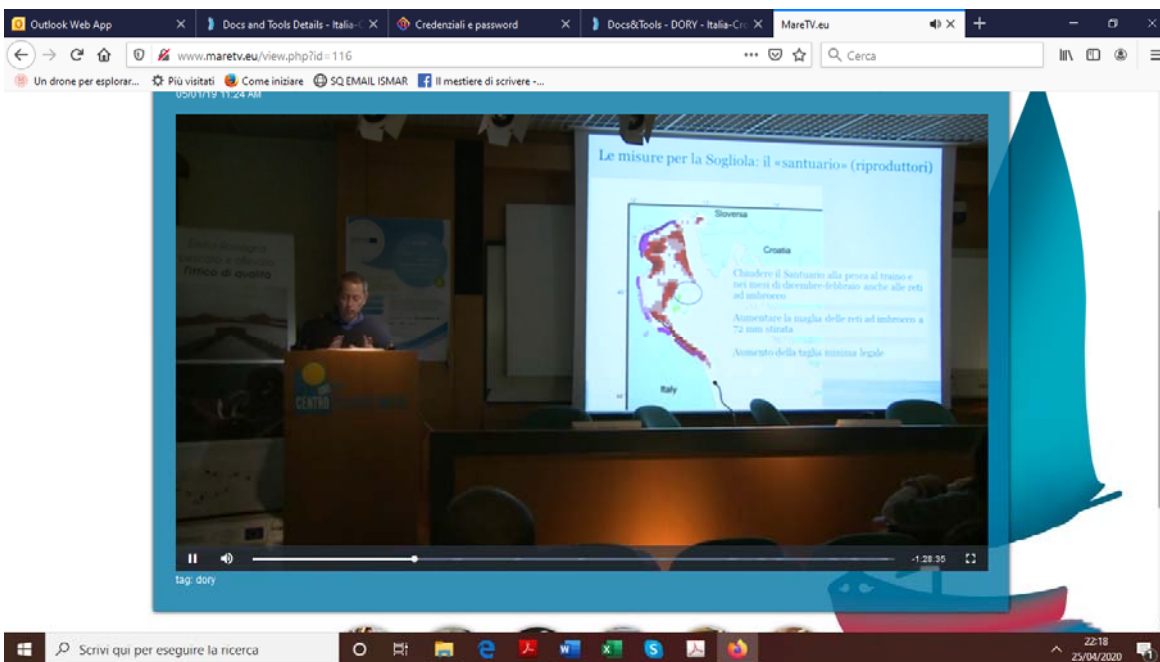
Outlook Web App ×
Docs and Tools Details - Italia-C ×
Credenziali e password ×
Docs&Tools - DORY - Italia-Cr ×
MareTV.eu ×
+

www.maretv.eu/view.php?id=116
... Cerca

Un drone per esplorar... Più visitati Come iniziare SQ EMAIL ISMAR Il mestiere di scrivere -...

05/01/19 11:24 AM

Le misure per la Sogliola: il «santuario» (riproduttori)

Slovenia
Croatia
Italy

Chiudere il Santuario alla pesca al traino e nei mesi di dicembre-febbraio anche alle reti ad imbrocco

Aumentare la maglia delle reti ad imbrocco a 72 mm stirata

Aumento della taglia minima legale

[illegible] pesca e ittico di qualità

CENTRO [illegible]

-1:28:35

tag: dory

Scrivi qui per eseguire la ricerca

22:18
25/04/2020